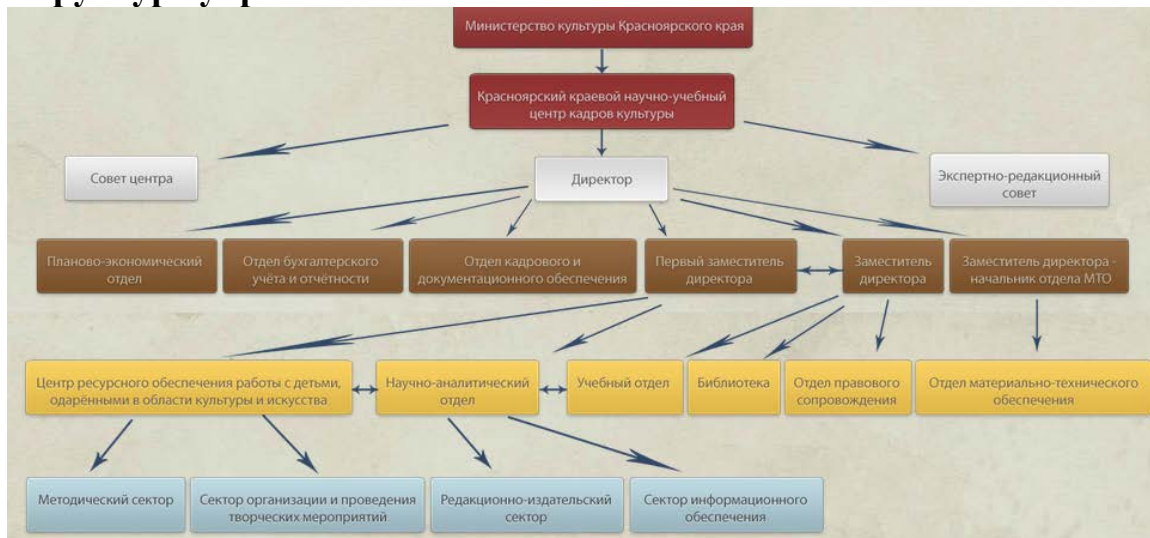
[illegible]

Министерство культуры Красноярского края

Красноярский краевой научно-учебный центр кадров культуры

Совет центра

Директор

Экспертно-редакционный совет

Планово-экономический отдел

Отдел бухгалтерского учёта и отчётности

Отдел кадрового и документационного обеспечения

Первый заместитель директора

Заместитель директора

Заместитель директора - начальник отдела МТО

Центр ресурсного обеспечения работы с детьми, одарёнными в области культуры и искусства

Научно-аналитический отдел

Учебный отдел

Библиотека

Отдел правового сопровождения

Отдел материально-технического обеспечения

Методический сектор

Сектор организации и проведения творческих мероприятий

Редакционно-издательский сектор

Сектор информационного обеспечения